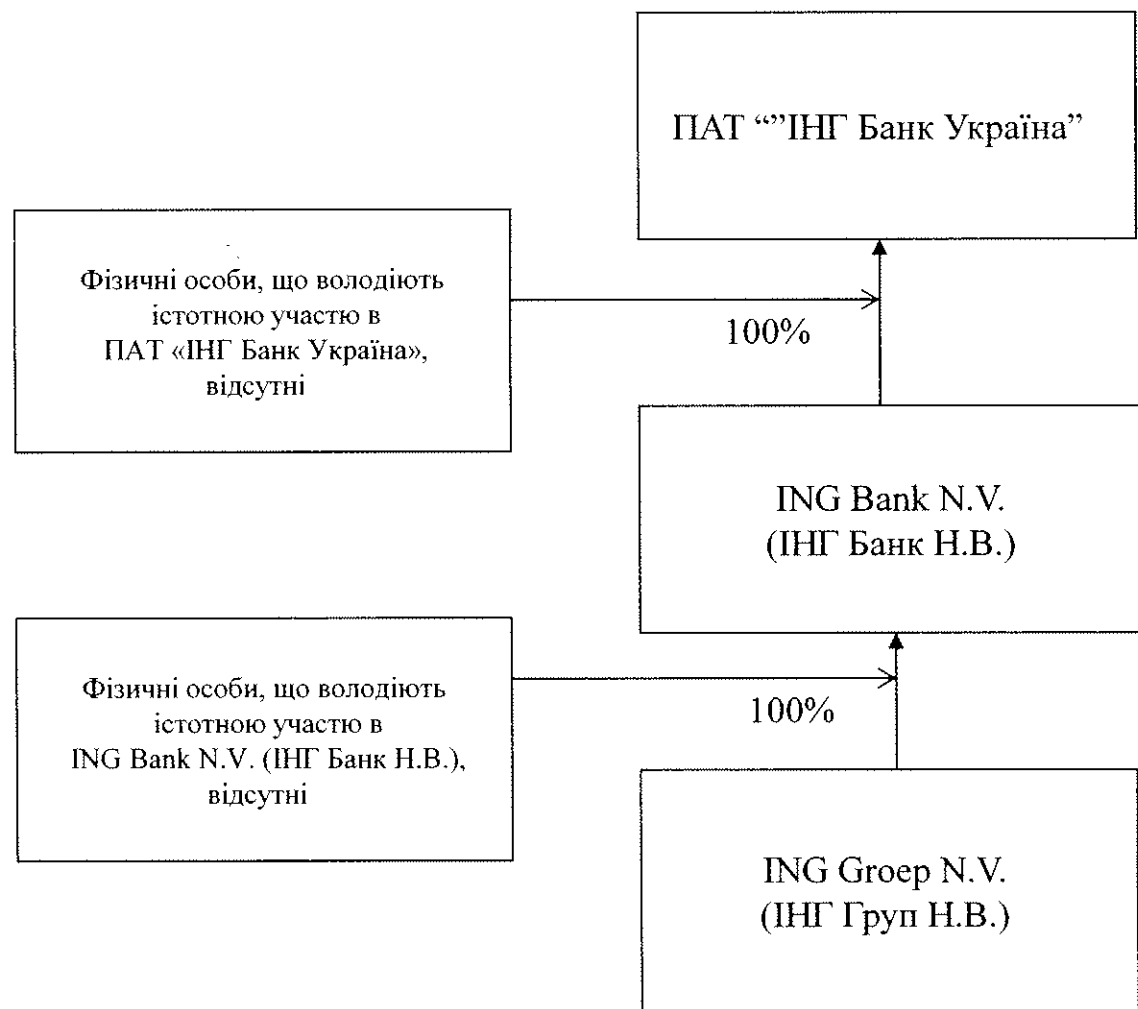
ПАТ “”ІНГ Банк Україна”

Фізичні особи, що володіють істотною участю в ПАТ «ІНГ Банк Україна», відсутні

100%

ING Bank N.V. (ІНГ Банк Н.В.)

Фізичні особи, що володіють істотною участю в ING Bank N.V. (ІНГ Банк Н.В.), відсутні

100%

ING Groep N.V. (ІНГ Груп Н.В.)